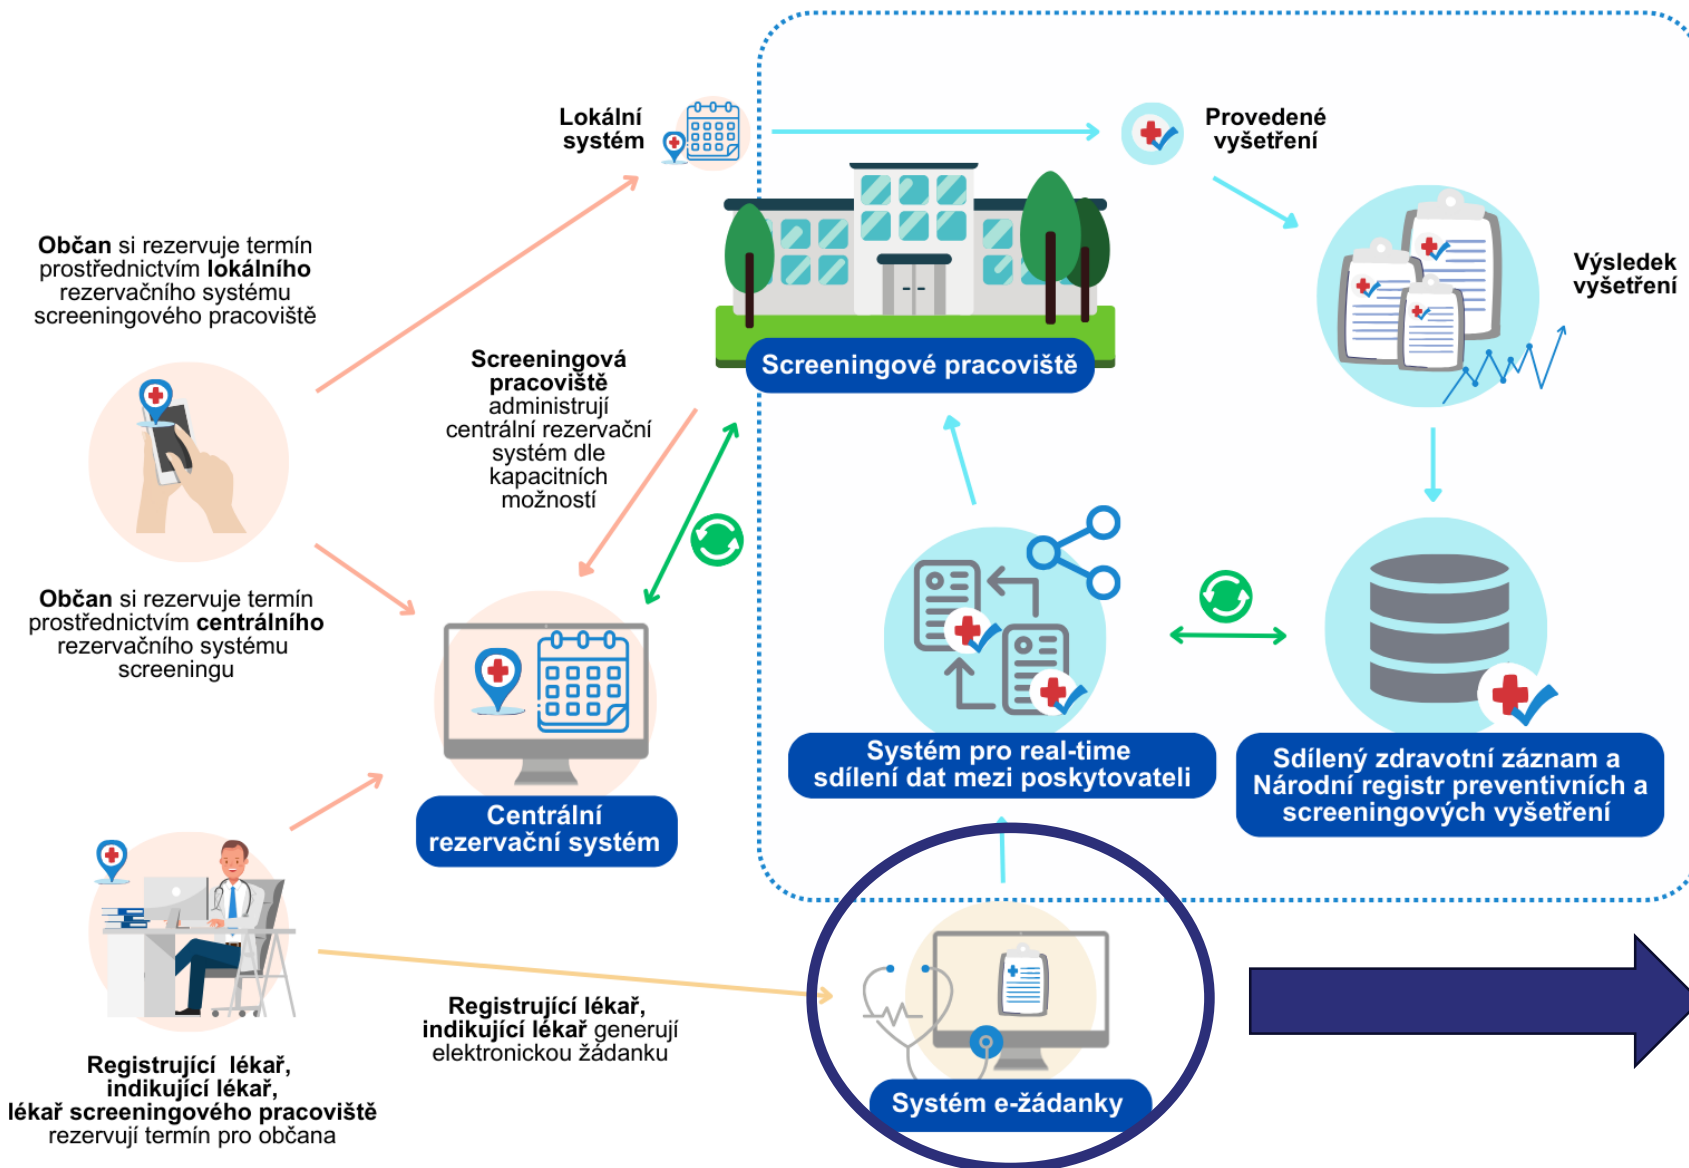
Lokální systém

Provedené vyšetření

Občan si rezervuje termín prostřednictvím lokálního rezervačního systému screeningového pracoviště

Výsledek vyšetření

Screeningová pracoviště administrují centrální rezervační systém dle kapacitních možností

Screeningové pracoviště

Občan si rezervuje termín prostřednictvím centrálního rezervačního systému screeningu

Systém pro real-time sdílení dat mezi poskytovateli

Sdílený zdravotní záznam a Národní registr preventivních a screeningových vyšetření

Centrální rezervační systém

Registrující lékař, indikující lékař generují elektronickou žádanku

Systém e-žádanky

Registrující lékař, indikující lékař, lékař screeningového pracoviště rezervují termín pro občana